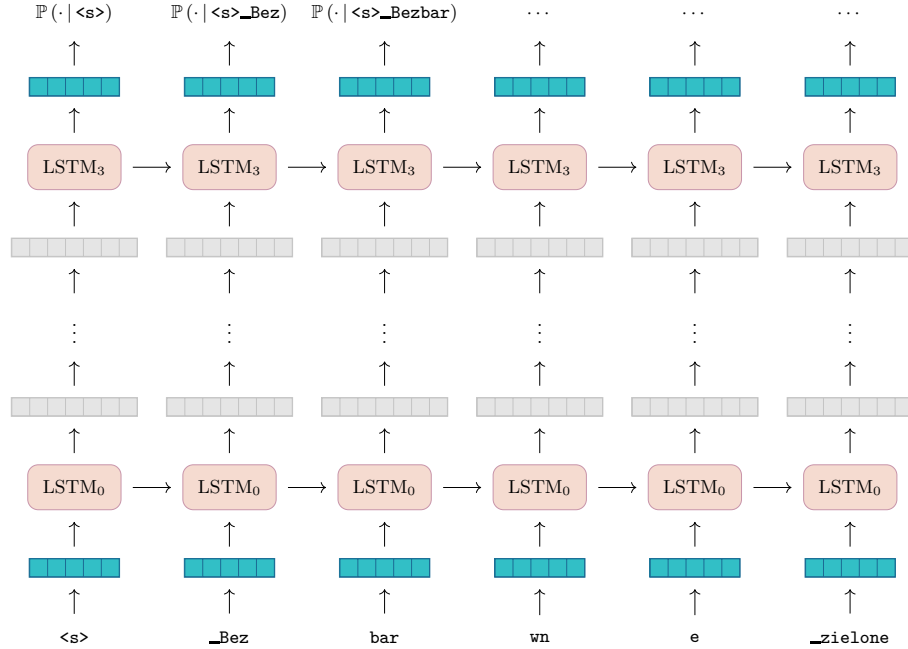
$\mathbb{P}(\cdot \mid \texttt{<s>})$ $\mathbb{P}(\cdot \mid \texttt{<s>\_Bez})$ $\mathbb{P}(\cdot \mid \texttt{<s>\_Bezbar})$ $\cdots$ $\cdots$ $\cdots$

$\text{LSTM}_3$ $\text{LSTM}_3$ $\text{LSTM}_3$ $\text{LSTM}_3$ $\text{LSTM}_3$ $\text{LSTM}_3$

$\vdots$ $\vdots$ $\vdots$ $\vdots$ $\vdots$ $\vdots$

$\text{LSTM}_0$ $\text{LSTM}_0$ $\text{LSTM}_0$ $\text{LSTM}_0$ $\text{LSTM}_0$ $\text{LSTM}_0$

<s> _Bez bar wn e _zielone